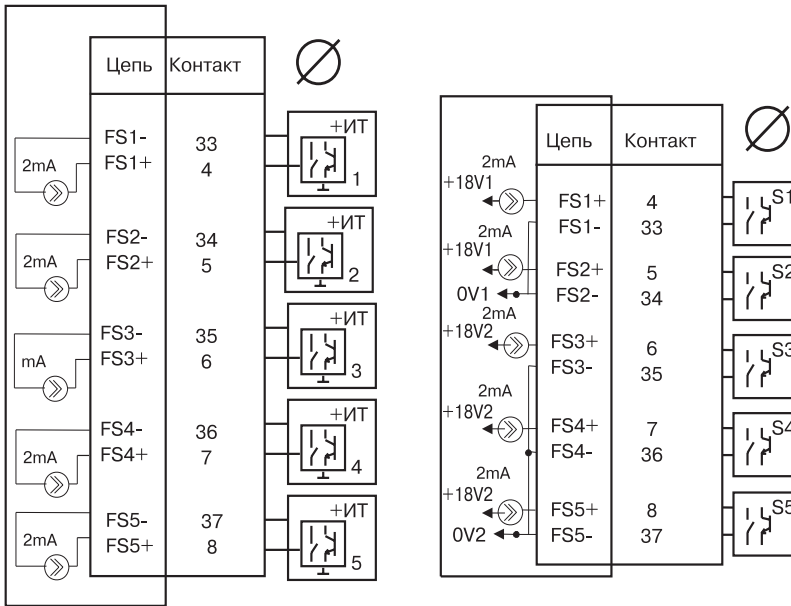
Цепь | Контакт

$\varnothing$

FS1- 33
FS1+ 4
2mA
+ИТ
1

FS2- 34
FS2+ 5
2mA
+ИТ
2

FS3- 35
FS3+ 6
mA
+ИТ
3

FS4- 36
FS4+ 7
2mA
+ИТ
4

FS5- 37
FS5+ 8
2mA
+ИТ
5

Цепь | Контакт

$\varnothing$

2mA
+18V1
FS1+ 4
FS1- 33
S1

2mA
+18V1
FS2+ 5
0V1
FS2- 34
S2

2mA
+18V2
FS3+ 6
FS3- 35
S3

2mA
+18V2
FS4+ 7
FS4- 36
S4

2mA
+18V2
FS5+ 8
0V2
FS5- 37
S5